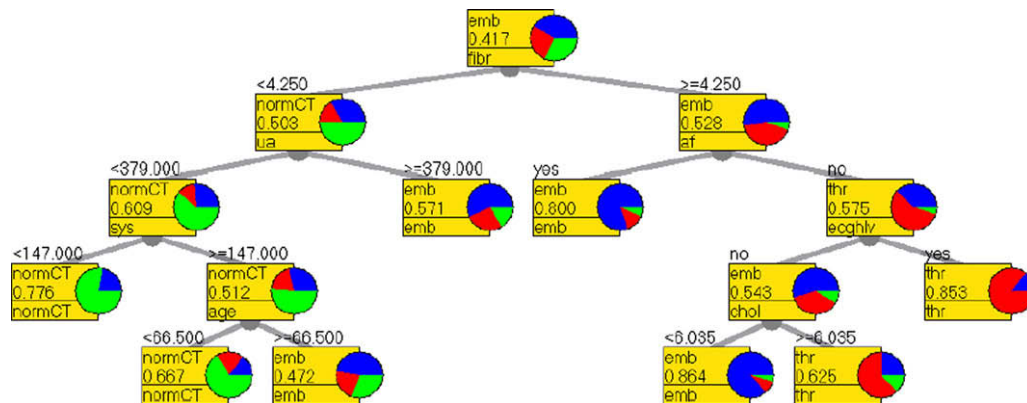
emb
0.417
fibr

<4.250

normCT
0.503
ua

<379.000

normCT
0.609
sys

<147.000

normCT
0.776
normCT

>=147.000

normCT
0.512
age

<66.500

normCT
0.667
normCT

>=66.500

emb
0.472
emb

>=379.000

emb
0.571
emb

>=4.250

emb
0.528
af

yes

emb
0.800
emb

no

thr
0.575
ecghlv

no

emb
0.543
chol

<6.035

emb
0.864
emb

>=6.035

thr
0.625
thr

yes

thr
0.853
thr